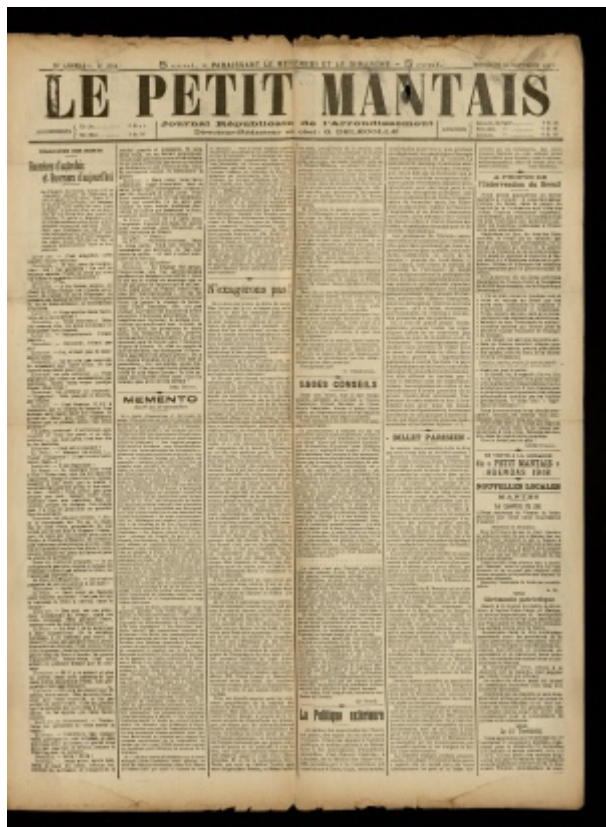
5 cent. PARAISSANT LE MERCREDI ET LE SAMEDI 5 cent.

LE PETIT MANTAIS

Journal Républicain de l'Arrondissement

Directeur-Rédacteur en chef : G. DELEVILLE

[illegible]

Hommes d'autrefois et hommes d'aujourd'hui

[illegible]

MEMENTO

N'exagérons pas

SAGES CONSEILS

BILLET PARISIEN

La Politique extérieure

A PROPOS DE l'intervention du Brésil

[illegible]

du « PETIT MANTAIS » AGENDAS 1918

NOUVELLES LOCALES

MANTES

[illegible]

Le 11 Novembre

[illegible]